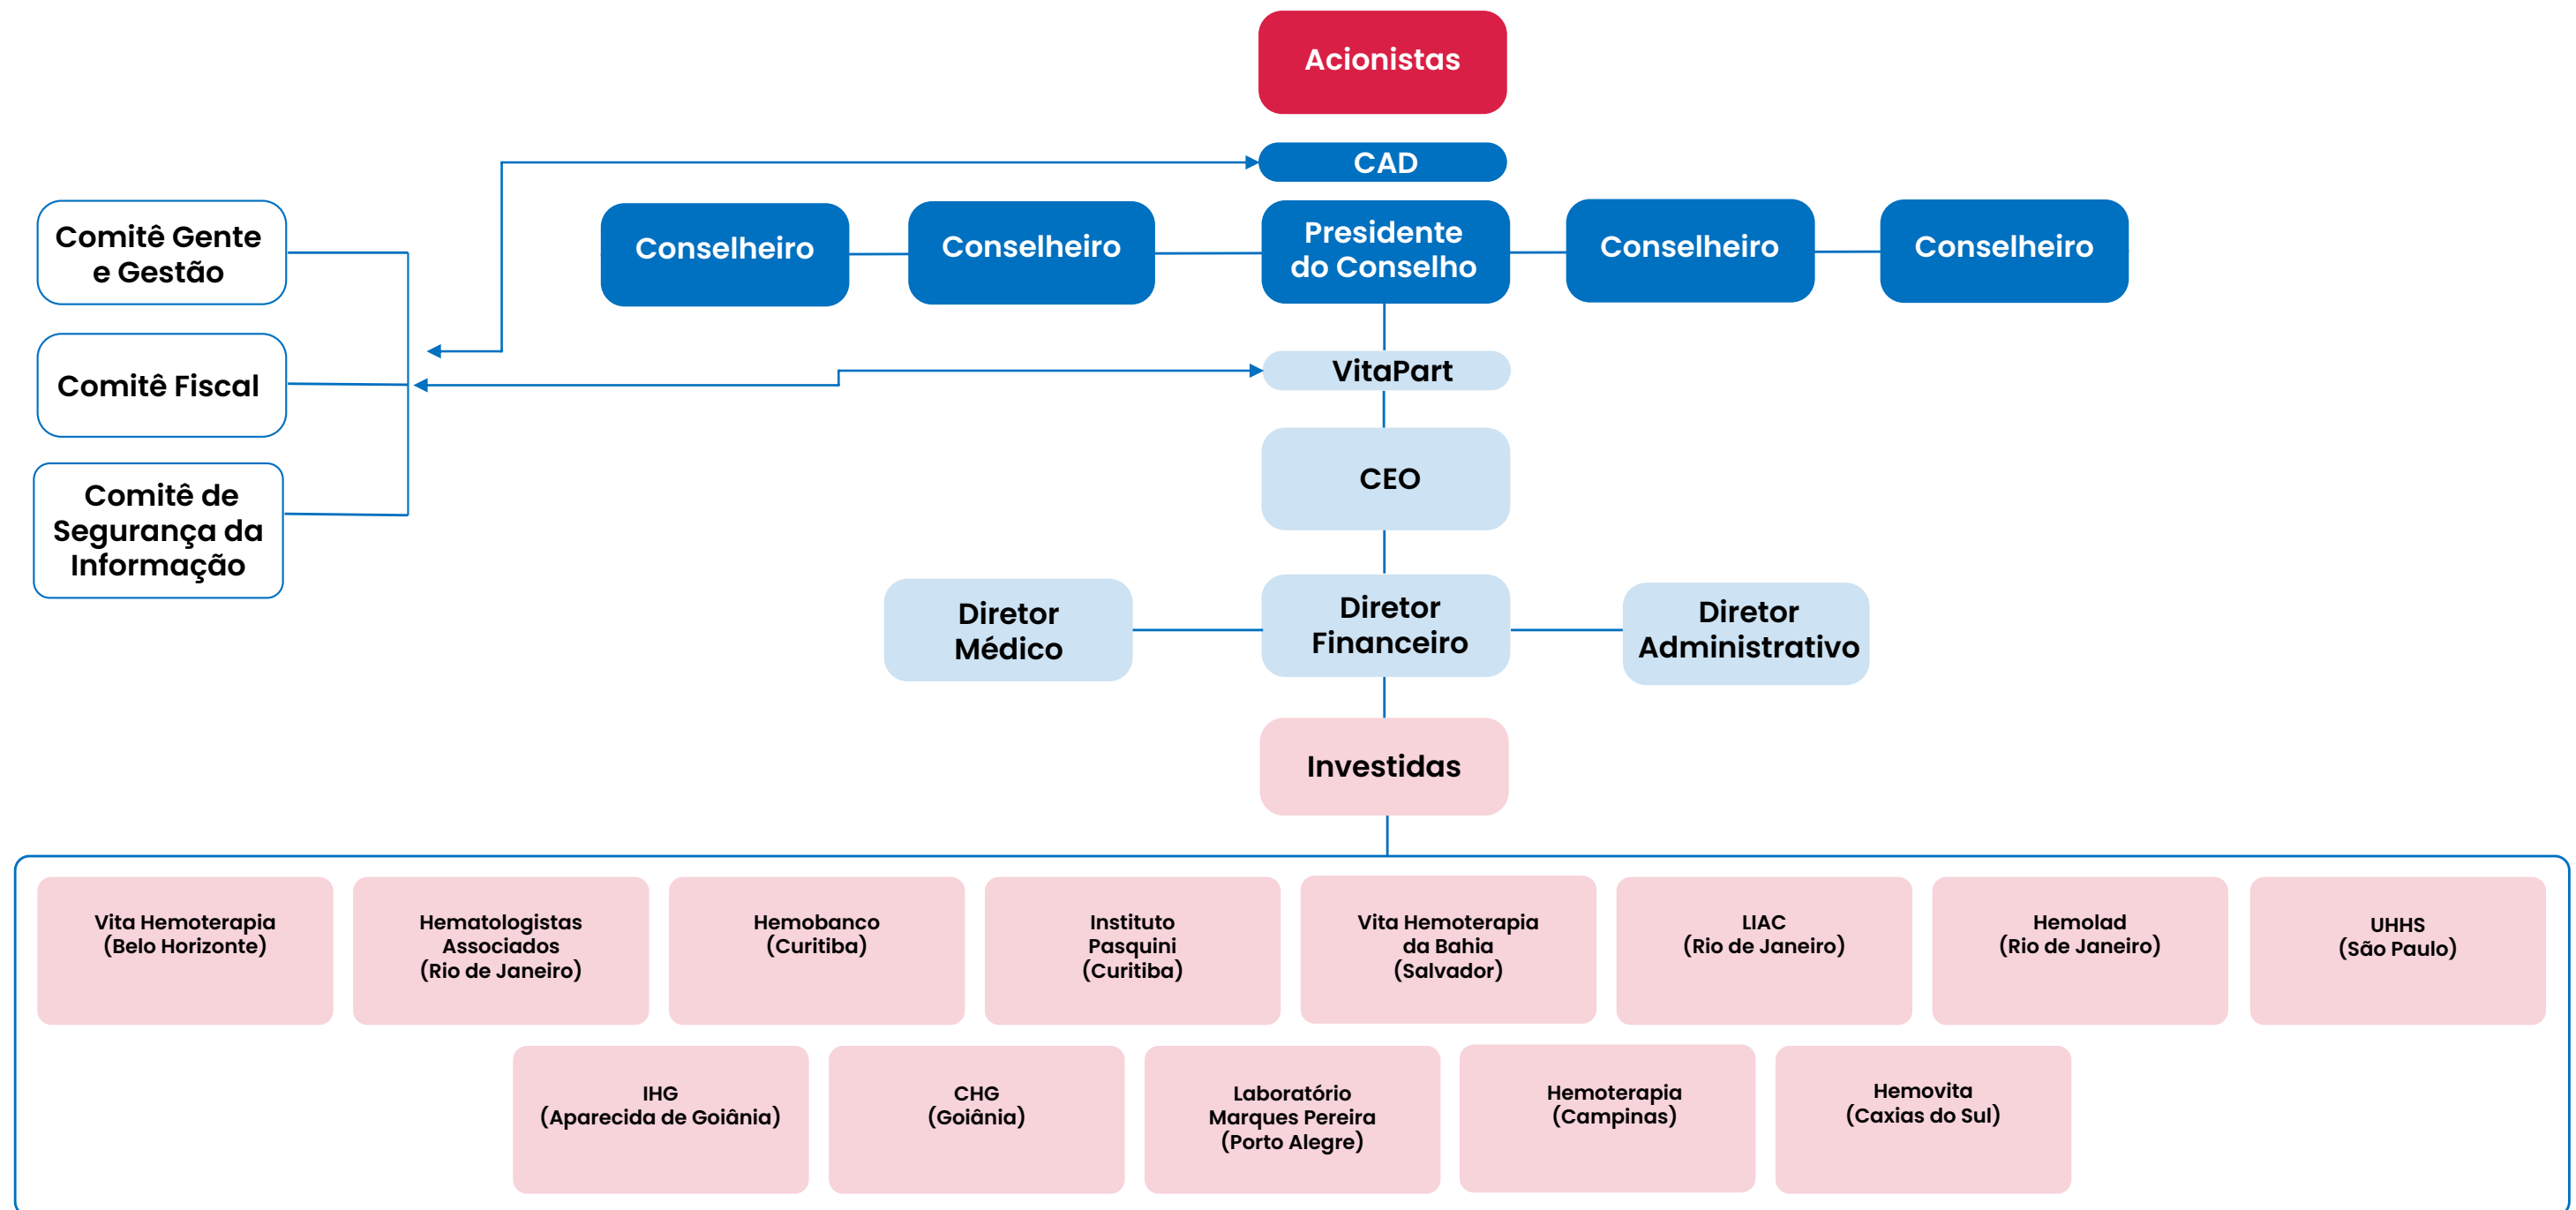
Acionistas

CAD

Comitê Gente e Gestão

Comitê Fiscal

Comitê de Segurança da Informação

Conselheiro

Conselheiro

Presidente do Conselho

Conselheiro

Conselheiro

VitaPart

CEO

Diretor Médico

Diretor Financeiro

Diretor Administrativo

Investidas

Vita Hemoterapia (Belo Horizonte)

Hematologistas Associados (Rio de Janeiro)

Hemobanco (Curitiba)

Instituto Pasquini (Curitiba)

Vita Hemoterapia da Bahia (Salvador)

LIAC (Rio de Janeiro)

Hemolad (Rio de Janeiro)

UHHS (São Paulo)

IHG (Aparecida de Goiânia)

CHG (Goiânia)

Laboratório Marques Pereira (Porto Alegre)

Hemoterapia (Campinas)

Hemovita (Caxias do Sul)